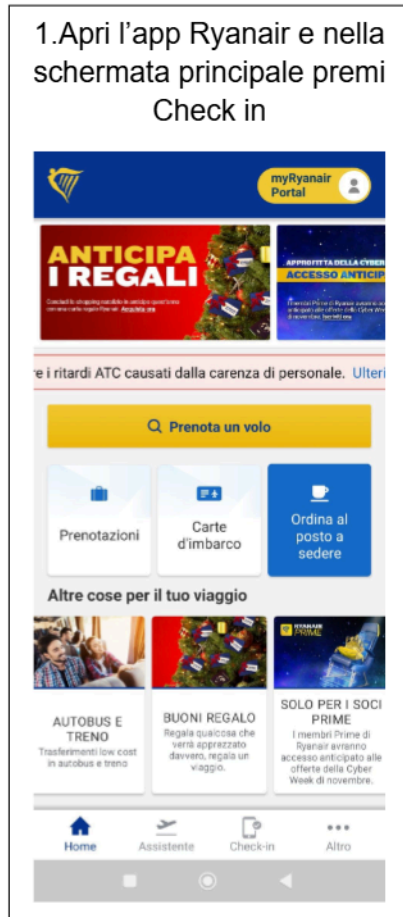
1.Apri l’app Ryanair e nella schermata principale premi Check in

myRyanair Portal

ANTICIPA I REGALI

Concludi lo shopping natalizio in anticipo quest'anno con una carta regalo Ryanair. Acquista ora

APPROFITTA DELLA CYBER

ACCESSO ANTICIP

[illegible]

e i ritardi ATC causati dalla carenza di personale. Ulteri

Prenota un volo

Prenotazioni

Carte d'imbarco

Ordina al posto a sedere

Altre cose per il tuo viaggio

AUTOBUS E TRENO

Trasferimenti low cost in autobus e treno

BUONI REGALO

Regala qualcosa che verrà apprezzato davvero, regala un viaggio.

RYANAIR PRIME

SOLO PER I SOCI PRIME

I membri Prime di Ryanair avranno accesso anticipato alle offerte della Cyber Week di novembre.

Home

Assistente

Check-in

Altro